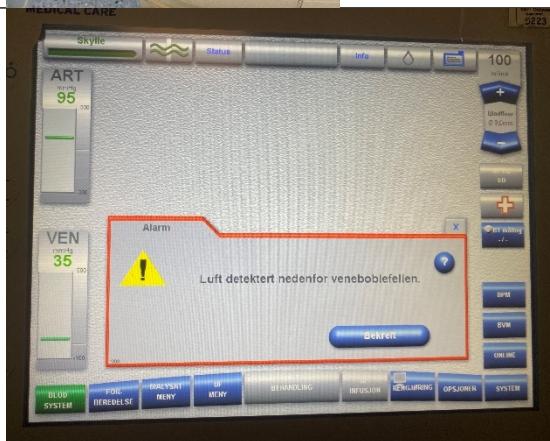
MEDICAL CARE

Skylle

Status

Info

100

ART
mmHg
95

VEN
mmHg
35

Alarm

X

Luft detektert nedenfor veneboblefelen.

Bekreft

BLOD SYSTEM

FOR BEREDELSE

DIALYSAT MENY

UF MENY

BEHANDLING

INFUSJON

RENGJØRING

OPSJONER

SYSTEM

BPM

BVM

ONLINE